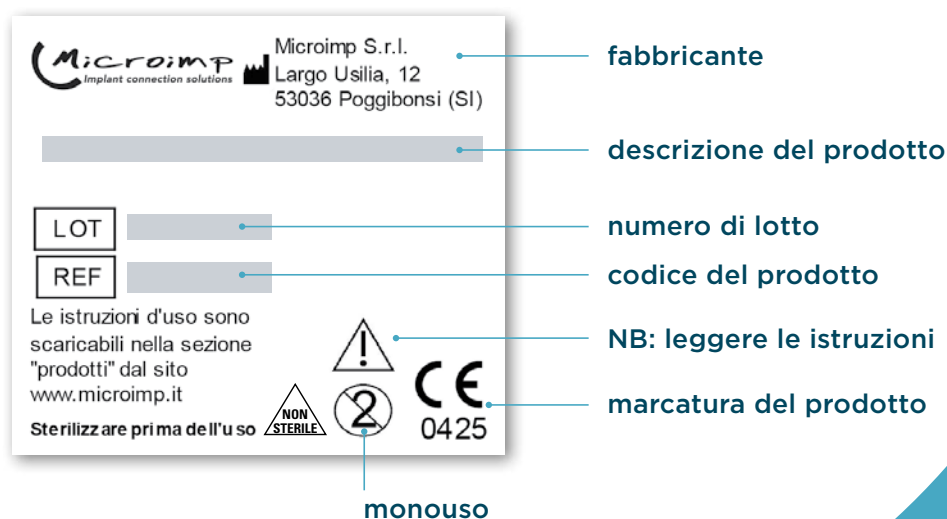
Microimp
Implant connection solutions

Microimp S.r.l.
Largo Usilia, 12
53036 Poggibonsi (SI)

fabbricante

descrizione del prodotto

LOT

numero di lotto

REF

codice del prodotto

Le istruzioni d'uso sono scaricabili nella sezione "prodotti" dal sito www.microimp.it

NB: leggere le istruzioni

CE
0425

marcatura del prodotto

Sterilizzare prima dell'uso

NON STERILE

2

monouso